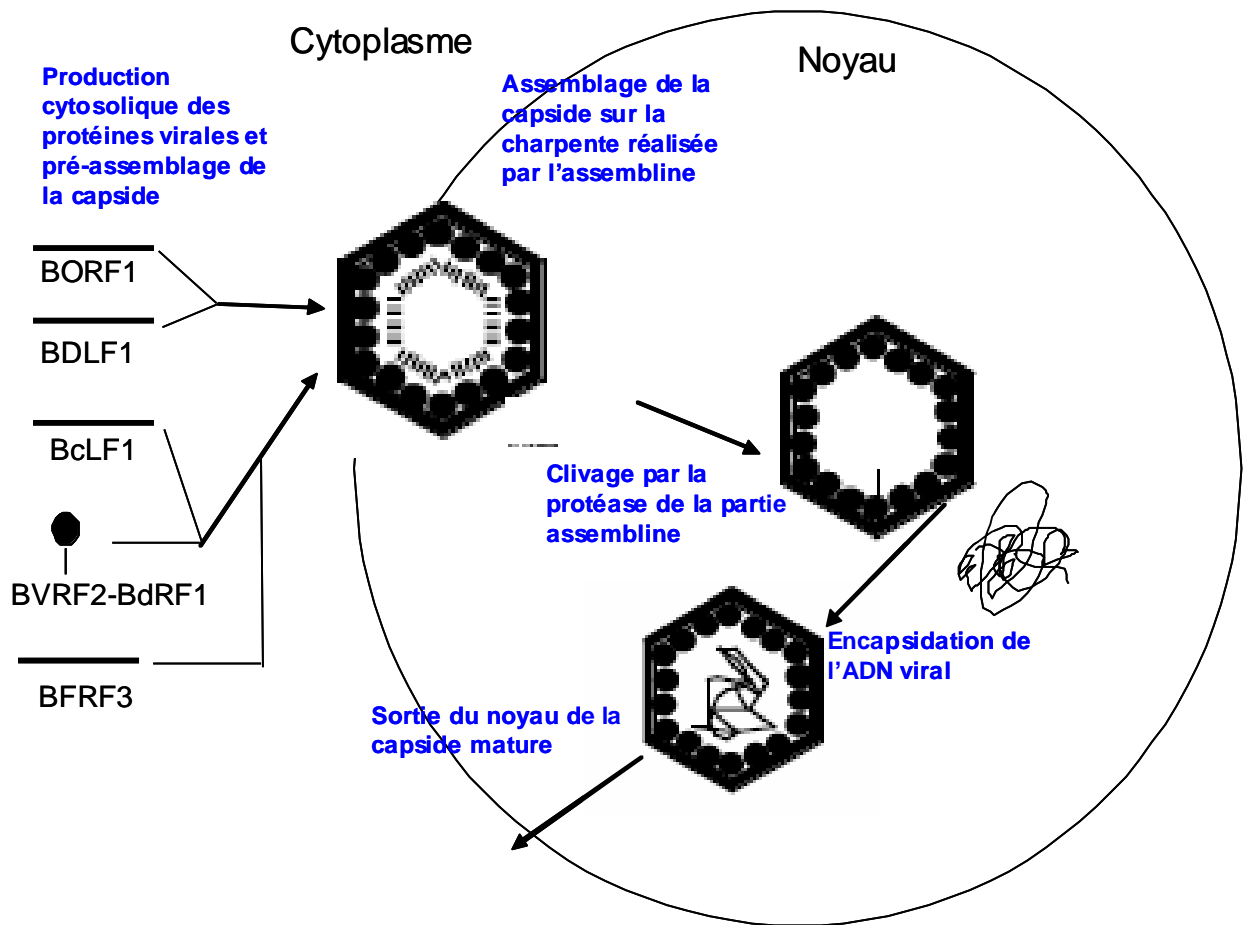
Cytoplasme

Noyau

Production cytosolique des protéines virales et pré-assemblage de la capside

Assemblage de la capside sur la charpente réalisée par l'assembline

BORF1

BDLF1

BcLF1

BVRF2-BdRF1

BFRF3

Clivage par la protéase de la partie assembline

Encapsidation de l'ADN viral

Sortie du noyau de la capside mature